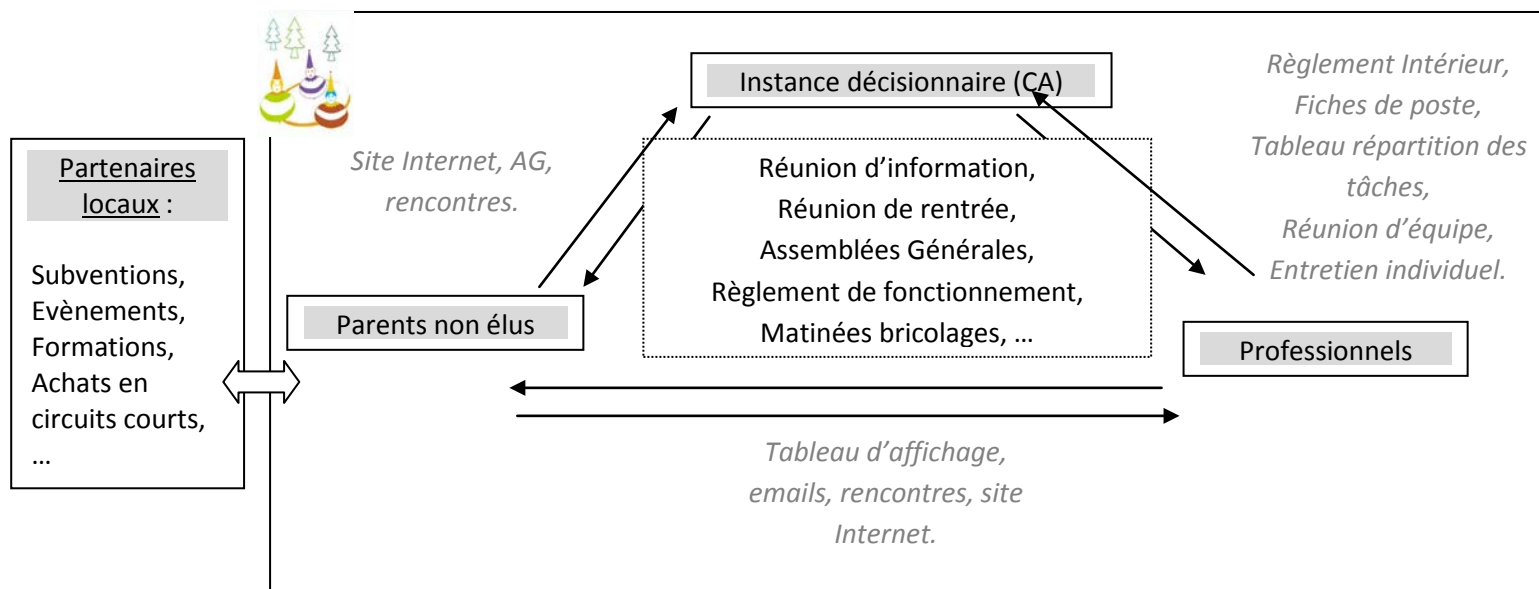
Partenaires locaux :

Subventions, Evènements, Formations, Achats en circuits courts, …

Site Internet, AG, rencontres.

Instance décisionnaire (CA)

Règlement Intérieur, Fiches de poste, Tableau répartition des tâches, Réunion d'équipe, Entretien individuel.

Réunion d'information, Réunion de rentrée, Assemblées Générales, Règlement de fonctionnement, Matinées bricolages, …

Parents non élus

Professionnels

Tableau d'affichage, emails, rencontres, site Internet.